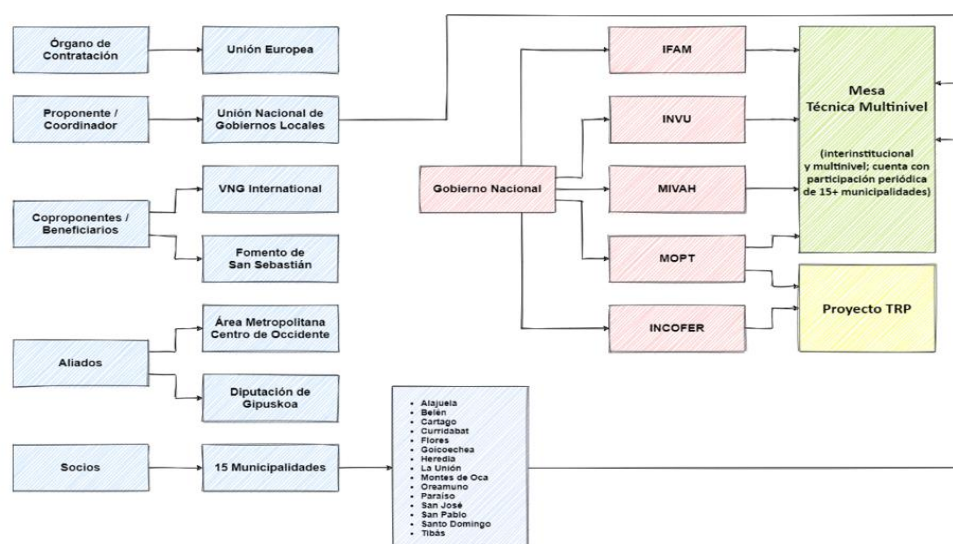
Órgano de Contratación

Unión Europea

Proponente / Coordinador

Unión Nacional de Gobiernos Locales

VNG International

Coproponentes / Beneficiarios

Fomento de San Sebastián

Área Metropolitana Centro de Occidente

Aliados

Diputación de Gipuskoa

Socios

15 Municipalidades

- Alajuela
- Belén
- Cartago
- Curridabat
- Flores
- Goicoechea
- Heredia
- La Unión
- Montes de Oca
- Oreamuno
- Paraíso
- San José
- San Pablo
- Santo Domingo
- Tibás

Gobierno Nacional

IFAM

INVU

MIVAH

MOPT

INCOFER

Mesa Técnica Multinivel

(interinstitucional y multinivel; cuenta con participación periódica de 15+ municipalidades)

Proyecto TRP